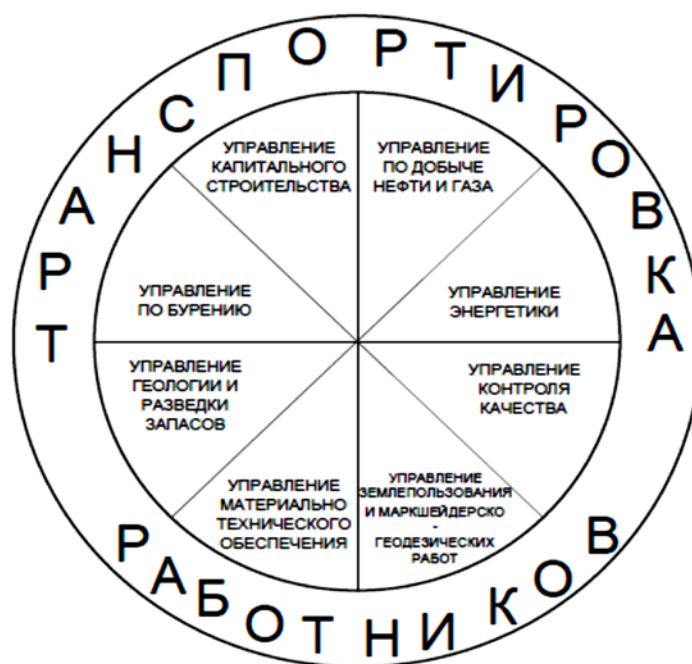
ТРАНСПОРТИРОВКА

УПРАВЛЕНИЕ КАПИТАЛЬНОГО СТРОИТЕЛЬСТВА

УПРАВЛЕНИЕ ПО ДОБЫЧЕ НЕФТИ И ГАЗА

УПРАВЛЕНИЕ ПО БУРЕНИЮ

УПРАВЛЕНИЕ ЭНЕРГЕТИКИ

УПРАВЛЕНИЕ ГЕОЛОГИИ И РАЗВЕДКИ ЗАПАСОВ

УПРАВЛЕНИЕ КОНТРОЛЯ КАЧЕСТВА

УПРАВЛЕНИЕ МАТЕРИАЛЬНО ТЕХНИЧЕСКОГО ОБЕСПЕЧЕНИЯ

УПРАВЛЕНИЕ ЗЕМЛЕПОЛЬЗОВАНИЯ И МАРКШЕЙДЕРСКО - ГЕОДЕЗИЧЕСКИХ РАБОТ

РАБОТНИКОВ